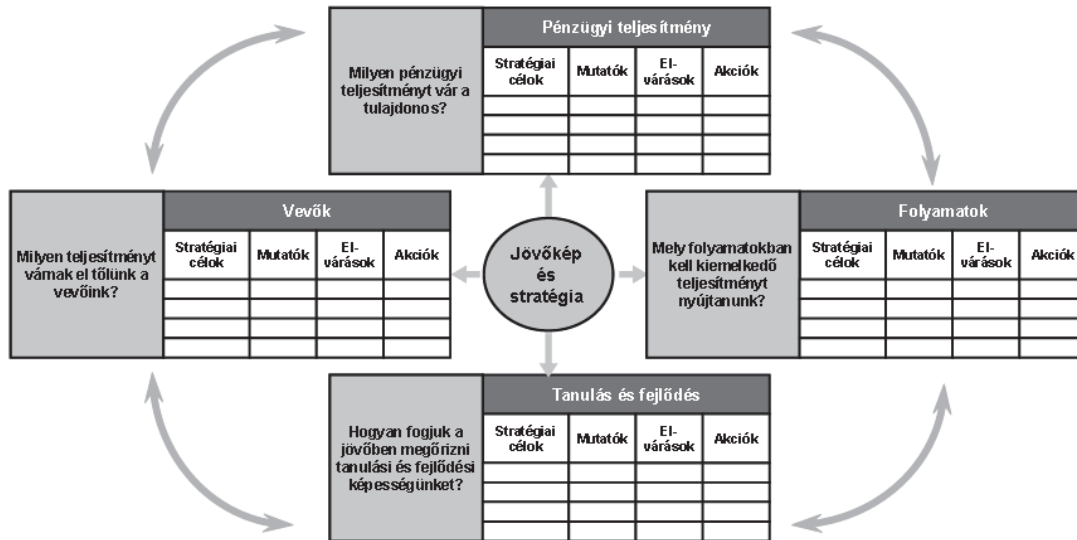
Pénzügyi teljesítmény

Milyen pénzügyi teljesítményt vár a tulajdonos?

| Stratégiai célok | Mutatók | El-várások | Akciók |
|---|---|---|---|
| | | | |
| | | | |
| | | | |
| | | | |

Vevők

Milyen teljesítményt várnak el tőlünk a vevőink?

| Stratégiai célok | Mutatók | El-várások | Akciók |
|---|---|---|---|
| | | | |
| | | | |
| | | | |
| | | | |

Jövőkép és stratégia

Folyamatok

Mely folyamatokban kell kiemelkedő teljesítményt nyújtanunk?

| Stratégiai célok | Mutatók | El-várások | Akciók |
|---|---|---|---|
| | | | |
| | | | |
| | | | |
| | | | |

Tanulás és fejlődés

Hogyan fogjuk a jövőben megőrizni tanulási és fejlődési képességünket?

| Stratégiai célok | Mutatók | El-várások | Akciók |
|---|---|---|---|
| | | | |
| | | | |
| | | | |
| | | | |